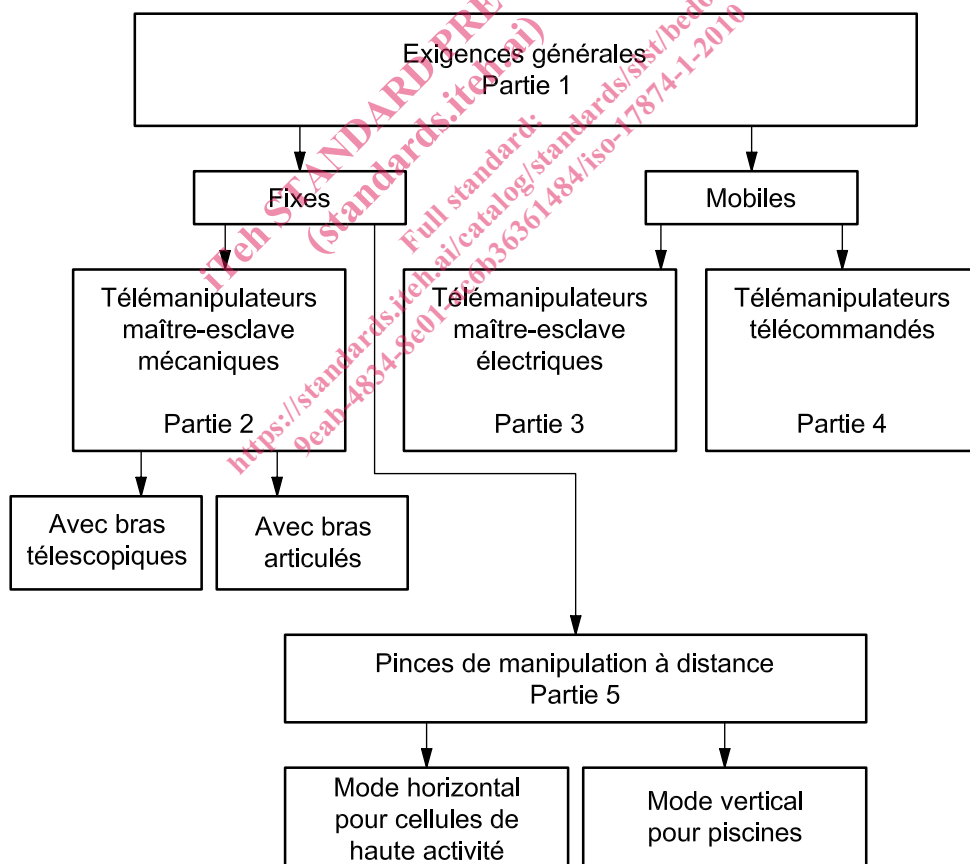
Exigences générales
Partie 1

Fixes

Mobiles

Télémanipulateurs maître-esclave mécaniques

Partie 2

Télémanipulateurs maître-esclave électriques

Partie 3

Télémanipulateurs télécommandés

Partie 4

Avec bras télescopiques

Avec bras articulés

Pinces de manipulation à distance
Partie 5

Mode horizontal pour cellules de haute activité

Mode vertical pour piscines

iTeh STANDARD PREVIEW
(standards.iteh.ai)
Full standard:
https://standards.iteh.ai/catalog/standards/sist/bed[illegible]
9eab-4834-8e01-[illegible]6b36361484/iso-17874-1-2010